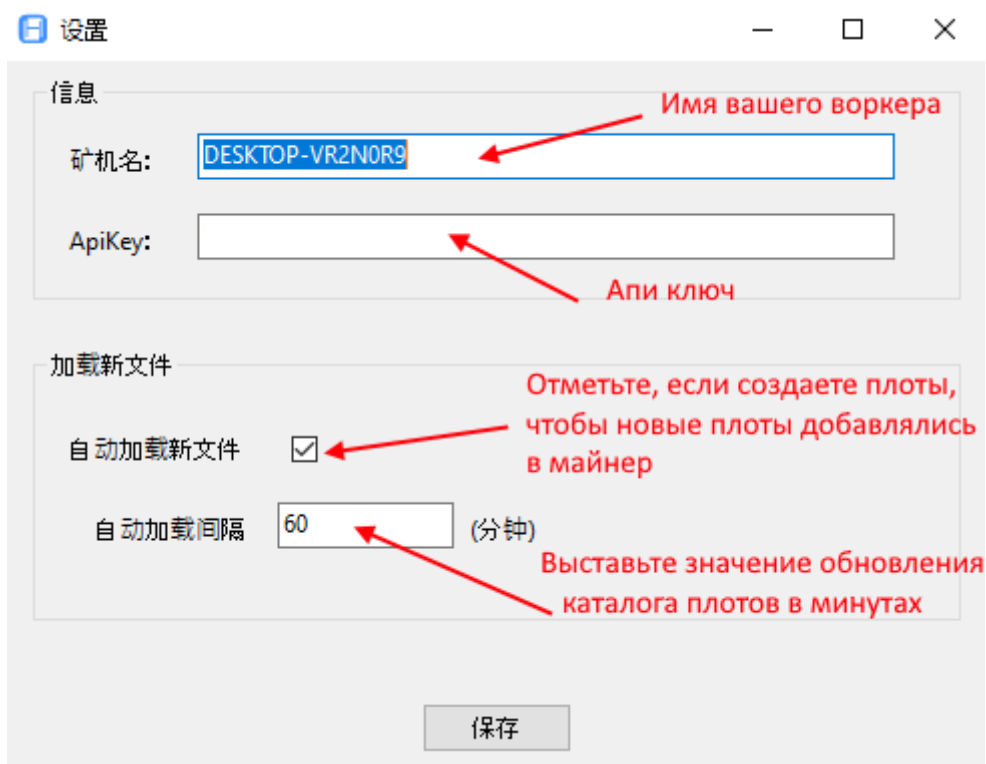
设置

信息

Имя вашего воркера

矿机名: DESKTOP-VR2N0R9

ApiKey:

Апи ключ

加载新文件

Отметьте, если создаете плоты, чтобы новые плоты добавлялись в майнер

自动加载新文件

自动加载间隔 60 (分钟)

Выставьте значение обновления каталога плотов в минутах

保存